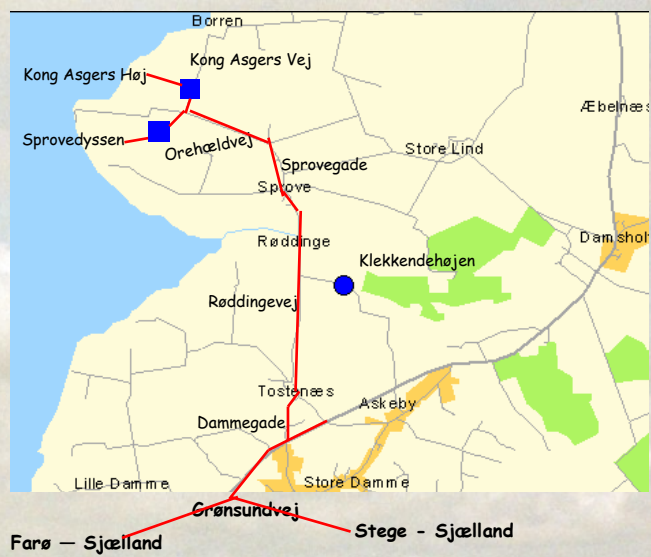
Borren
Kong Asgers Vej
Kong Asgers Høj
Æbelnæs
Sprovedyssen
Orehældvej
Store Lind
Sprovegade
Sprove
Damsholt
Røddinge
Klekkendehøjen
Røddingevej
Tostenæs
Askeby
Dammegade
Lille Damme
Store Damme
Grønsundvej
Farø — Sjælland
Stege - Sjælland